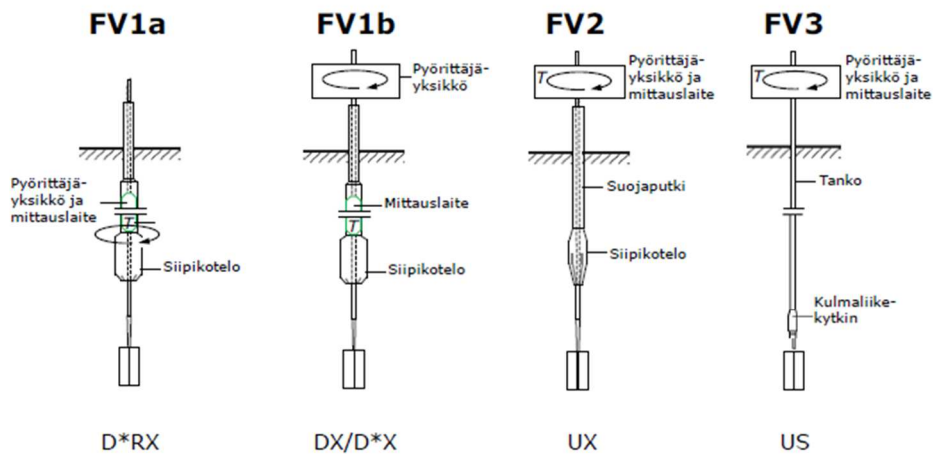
FV1a

Pyörittäjäyksikkö ja mittauslaite

T

Siipikotelo

D*RX

FV1b

Pyörittäjäyksikkö

Mittauslaite

T

Siipikotelo

DX/D*X

FV2

T

Pyörittäjäyksikkö ja mittauslaite

Suojaputki

Siipikotelo

UX

FV3

T

Pyörittäjäyksikkö ja mittauslaite

Tanko

Kulmaliikekytkin

US